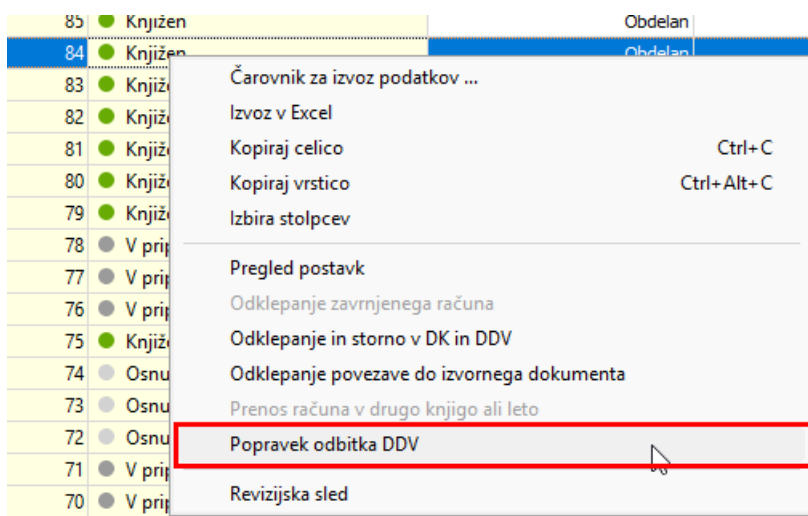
85 Knjižen Obdelan
84 Knjižen Obdelan
83 Knjiž
82 Knjiž
81 Knjiž
80 Knjiž
79 Knjiž
78 V prip
77 V prip
76 V prip
75 Knjiž
74 Osnu
73 Osnu
72 Osnu
71 V prip
70 V prip

Čarovnik za izvoz podatkov ...
Izvoz v Excel
Kopiraj celico Ctrl+C
Kopiraj vrstico Ctrl+Alt+C
Izbira stolpcev
Pregled postavk
Odklepanje zavrnjenega računa
Odklepanje in storno v DK in DDV
Odklepanje povezave do izvornega dokumenta
Prenos računa v drugo knjigo ali leto
Popravek odbitka DDV
Revizijska sled